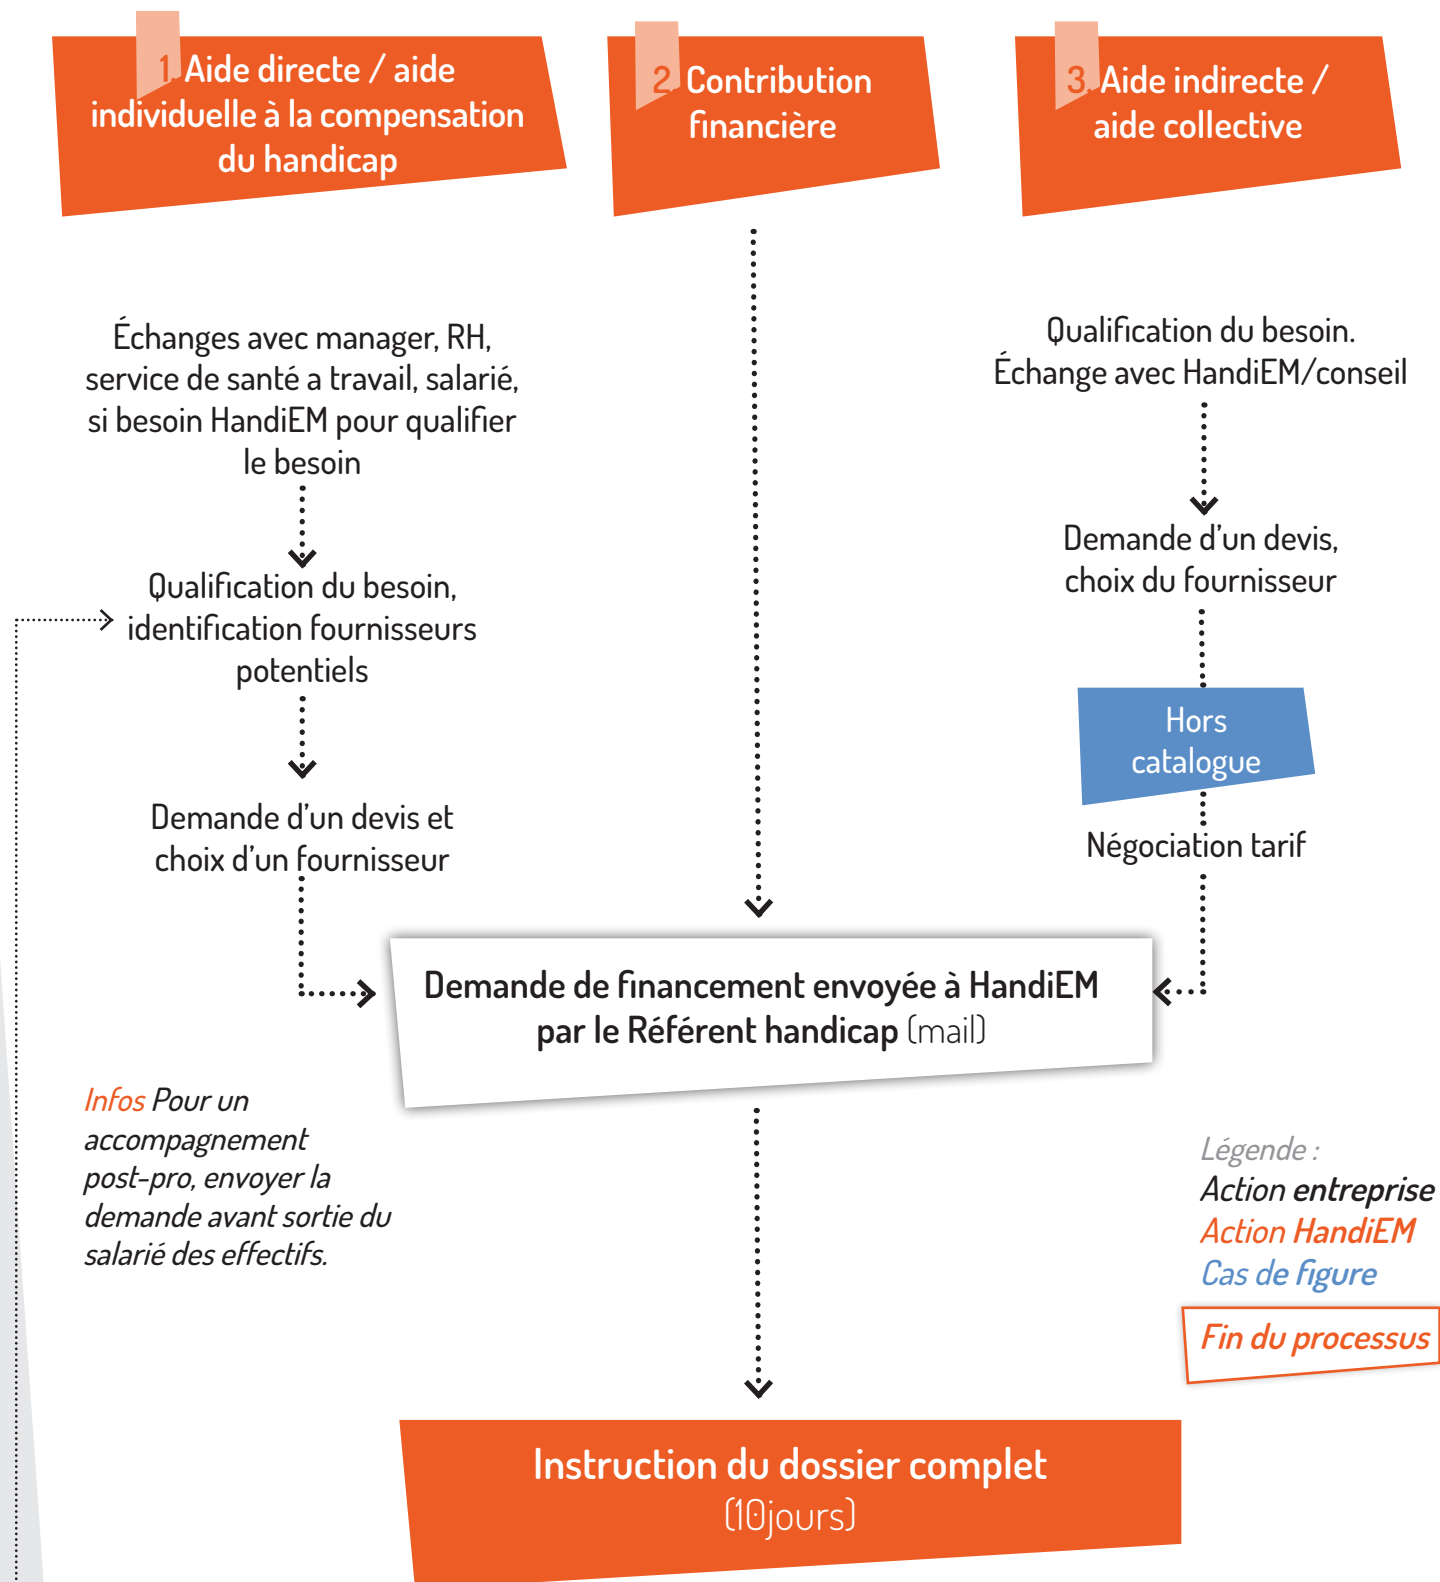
1. Aide directe / aide individuelle à la compensation du handicap

2. Contribution financière

3. Aide indirecte / aide collective

Échanges avec manager, RH, service de santé a travail, salarié, si besoin HandiEM pour qualifier le besoin

Qualification du besoin, identification fournisseurs potentiels

Demande d'un devis et choix d'un fournisseur

Qualification du besoin. Échange avec HandiEM/conseil

Demande d'un devis, choix du fournisseur

Hors catalogue

Négociation tarif

Demande de financement envoyée à HandiEM par le Référent handicap (mail)

Infos Pour un accompagnement post-pro, envoyer la demande avant sortie du salarié des effectifs.

Légende :
Action entreprise
Action HandiEM
Cas de figure
Fin du processus

Instruction du dossier complet
(10jours)